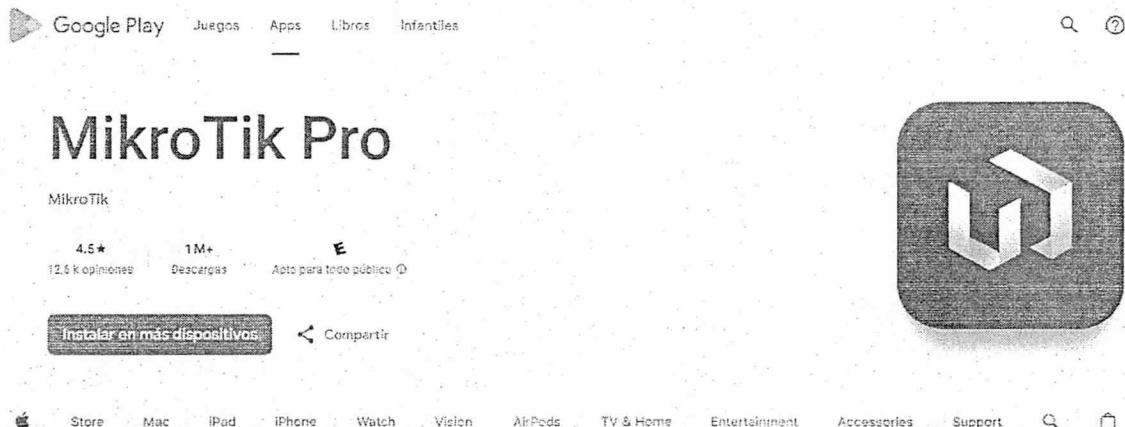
Google Play Juegos Apps Libros Infantiles

MikroTik Pro

MikroTik

4.5★
12.5 k opiniones

1M+
Descargas

E
Apto para todo público ⓘ

Instalar en más dispositivos

Compartir

Store Mac iPad iPhone Watch Vision AirPods TV & Home Entertainment Accessories Support